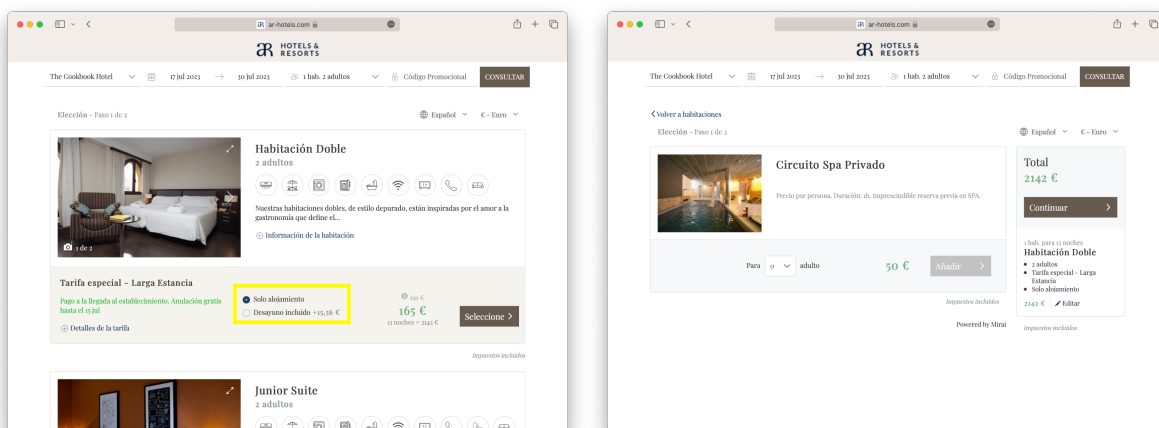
ar-hotels.com

HOTELS & RESORTS

The Cookbook Hotel
17 jul 2023
30 jul 2023
1 hab. 2 adultos
Código Promocional
CONSULTAR

Elección - Paso 1 de 2
Español
€ - Euro

Habitación Doble
2 adultos

1 de 2

Nuestras habitaciones dobles, de estilo depurado, están inspiradas por el amor a la gastronomía que define el...

Información de la habitación

Tarifa especial - Larga Estancia
Pago a la llegada al establecimiento. Anulación gratis hasta el 15 jul
Detalles de la tarifa

Solo alojamiento
Desayuno incluido +15,56 €

195 €
165 €
13 noches - 2142 €

Seleccione

Impuestos incluidos

Junior Suite
2 adultos

ar-hotels.com

HOTELS & RESORTS

The Cookbook Hotel
17 jul 2023
30 jul 2023
1 hab. 2 adultos
Código Promocional
CONSULTAR

Volver a habitaciones
Elección - Paso 1 de 2
Español
€ - Euro

Circuito Spa Privado

Precio por persona. Duración: 1h. Imprescindible reserva previa en SPA.

Para 0 adulto
50 €
Añadir

Impuestos incluidos

Powered by Mirai

Total
2142 €
Continuar

1 hab. para 13 noches
Habitación Doble
2 adultos
Tarifa especial - Larga Estancia
Solo alojamiento
2142 €
Editar

Impuestos incluidos